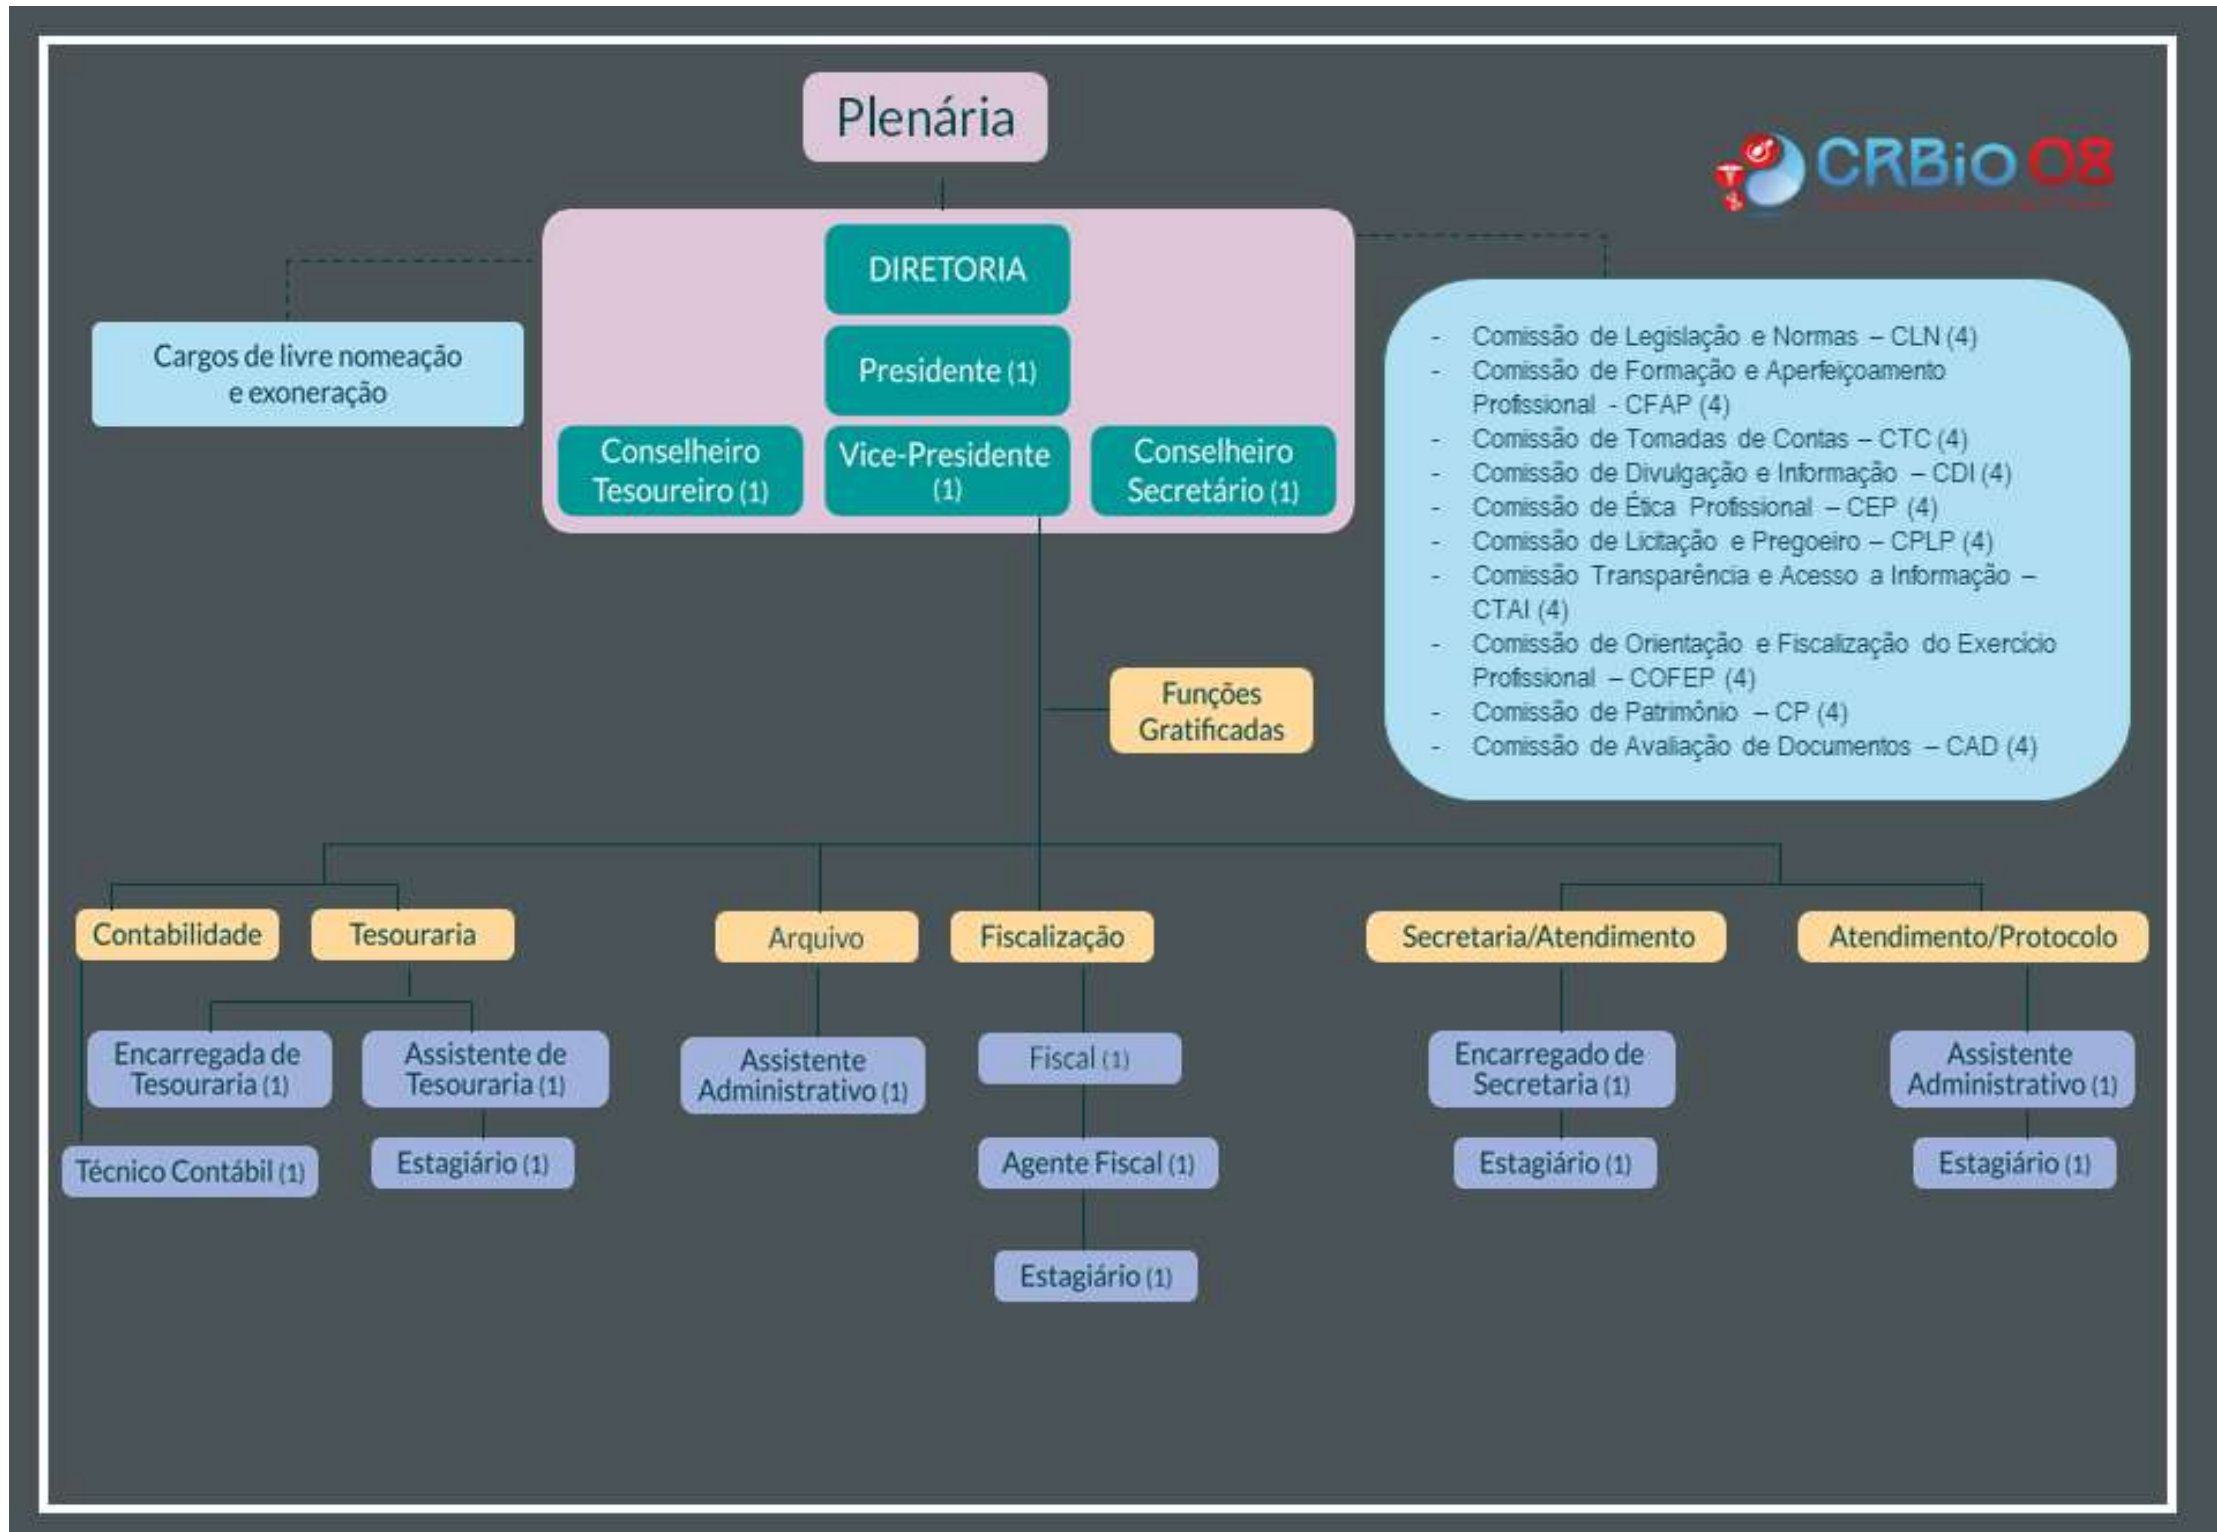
Plenária

CRBio 08

Cargos de livre nomeação e exoneração

DIRETORIA

Presidente (1)

Conselheiro Tesoureiro (1)

Vice-Presidente (1)

Conselheiro Secretário (1)

- Comissão de Legislação e Normas – CLN (4)
- Comissão de Formação e Aperfeiçoamento Profissional - CFAP (4)
- Comissão de Tomadas de Contas – CTC (4)
- Comissão de Divulgação e Informação – CDI (4)
- Comissão de Ética Profissional – CEP (4)
- Comissão de Licitação e Pregoeiro – CPLP (4)
- Comissão Transparência e Acesso a Informação – CTAI (4)
- Comissão de Orientação e Fiscalização do Exercicio Profissional – COFEP (4)
- Comissão de Patrimônio – CP (4)
- Comissão de Avaliação de Documentos – CAD (4)

Funções Gratificadas

Contabilidade

Tesouraria

Arquivo

Fiscalização

Secretaria/Atendimento

Atendimento/Protocolo

Encarregada de Tesouraria (1)

Assistente de Tesouraria (1)

Assistente Administrativo (1)

Fiscal (1)

Encarregado de Secretaria (1)

Assistente Administrativo (1)

Técnico Contábil (1)

Estagiário (1)

Agente Fiscal (1)

Estagiário (1)

Estagiário (1)

Estagiário (1)